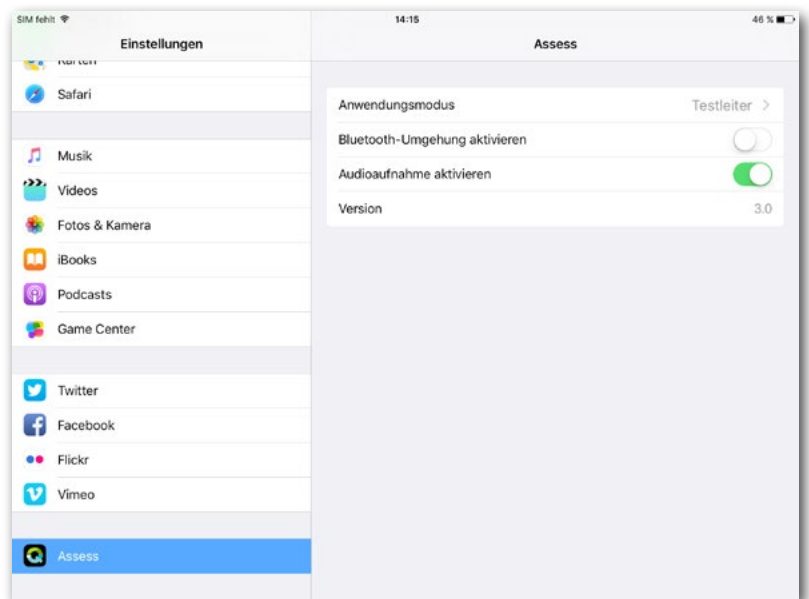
SIM fehlt
14:15
46 %
Einstellungen
Karten
Safari
Musik
Videos
Fotos & Kamera
iBooks
Podcasts
Game Center
Twitter
Facebook
Flickr
Vimeo
Assess

Assess
Anwendungsmodus
Testleiter >
Bluetooth-Umgehung aktivieren
Audioaufnahme aktivieren
Version
3.0